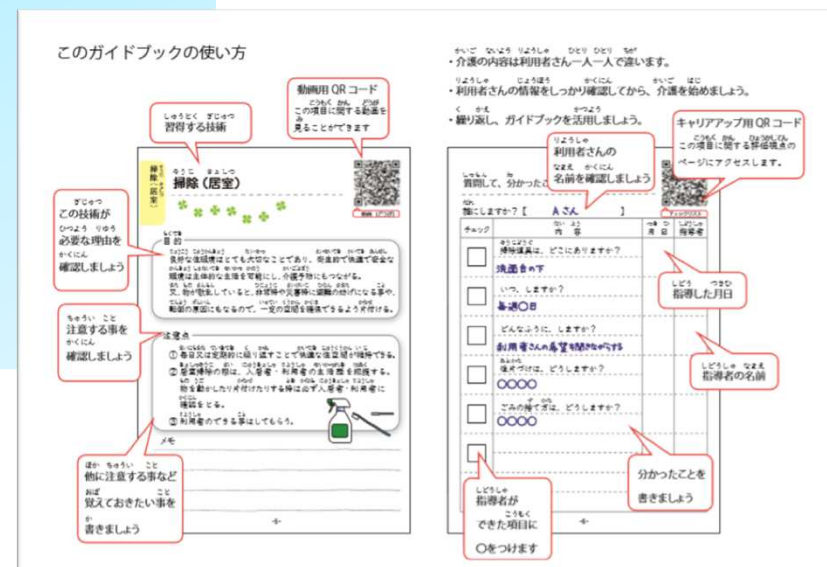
このガイドブックの使い方

習得する技術

動画用 QR コード
この項目に関する動画を見ることができます

掃除（居室）

掃除（居室）

この技術が必要な理由を確認しましょう

目的
良好な住環境はとても大切なことであり、衛生的で快適で安全な環境は生体的な生活を可能にし、心理的にもつながる。
又、物が散乱していると、自宅等での災害時に避難の妨げになる事や、転倒の原因にもなるので、一定の空間を確保できるよう片付ける。

注意する事を確認しましょう

注意点
① 毎日又は定期的に掃除することで快適な住空間が維持できる。
② 居室掃除の際は、入居者・利用者の生活環境を把握する。物を動かしたり片付けたりする時は必ず入居者・利用者に確認をとる。
③ 利用者のできる事はしてもらう。

メモ

他に注意する事など覚えておきたい事を書きましょう

-6-

・介護の内容は利用者さん一人一人で違います。
・利用者さんの情報をしっかり確認してから、介護を始めましょう。
・繰り返し、ガイドブックを活用しましょう。

利用者さんの名前を確認しましょう

キャリアアップ用 QR コード
この項目に関する詳細情報のページにアクセスします。

質問して、分かった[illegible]
誰にしますか？【 Aさん 】

| チェック | 内容 | 月日 | 指導者 |
|---|---|---|---|
| | 掃除道具は、どこにありますか？ 洗面台の下 | | |
| | いつ、しますか？ 毎週○日 | | |
| | どんなように、しますか？ 利用者さんの希望を確認からする | | |
| | 後片づけは、どうしますか？ ○○○○ | | |
| | ごみの捨て方は、どうしますか？ ○○○○ | | |
| | | | |

指導した月日

指導者の名前

分かったことを書きましょう

指導者ができた項目に○をつけます

-6-